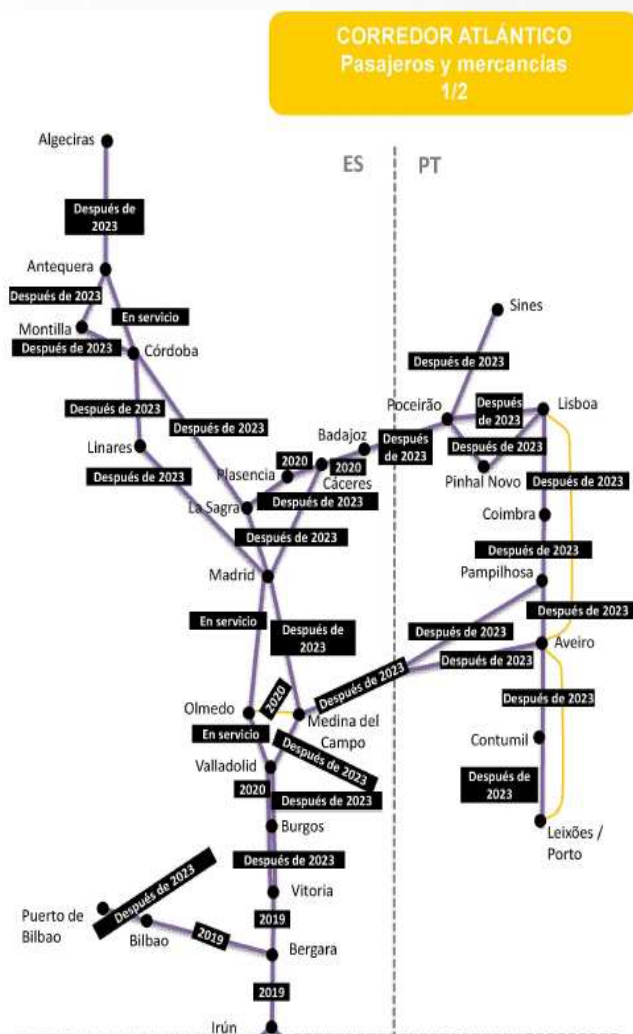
CORREDOR ATLÁNTICO
Pasajeros y mercancías
1/2

ES
PT

Algeciras
Después de 2023
Antequera
Después de 2023
Montilla
En servicio
Después de 2023
Córdoba
Después de 2023
Linares
Después de 2023
Después de 2023
Badajoz
2020
Plasencia
2020
Cáceres
La Sagra
Después de 2023
Después de 2023
Madrid
En servicio
Después de 2023
Olmedo
2020
Medina del Campo
En servicio
Después de 2023
Valladolid
2020
Después de 2023
Burgos
Después de 2023
Vitoria
Puerto de Bilbao
Después de 2023
Bilbao
2019
2019
Bergara
2019
Irún

Sines
Después de 2023
Poceirão
Después de 2023
Después de 2023
Lisboa
Después de 2023
Pinhal Novo
Después de 2023
Coimbra
Después de 2023
Pampilhosa
Después de 2023
Después de 2023
Aveiro
Después de 2023
Después de 2023
Después de 2023
Contumil
Después de 2023
Leixões / Porto